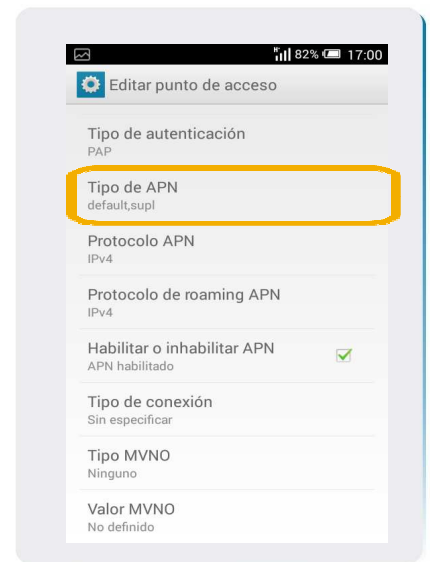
82% 17:00

Editar punto de acceso

Tipo de autenticación
PAP

Tipo de APN
default,supl

Protocolo APN
IPv4

Protocolo de roaming APN
IPv4

Habilitar o inhabilitar APN
APN habilitado

Tipo de conexión
Sin especificar

Tipo MVNO
Ninguno

Valor MVNO
No definido